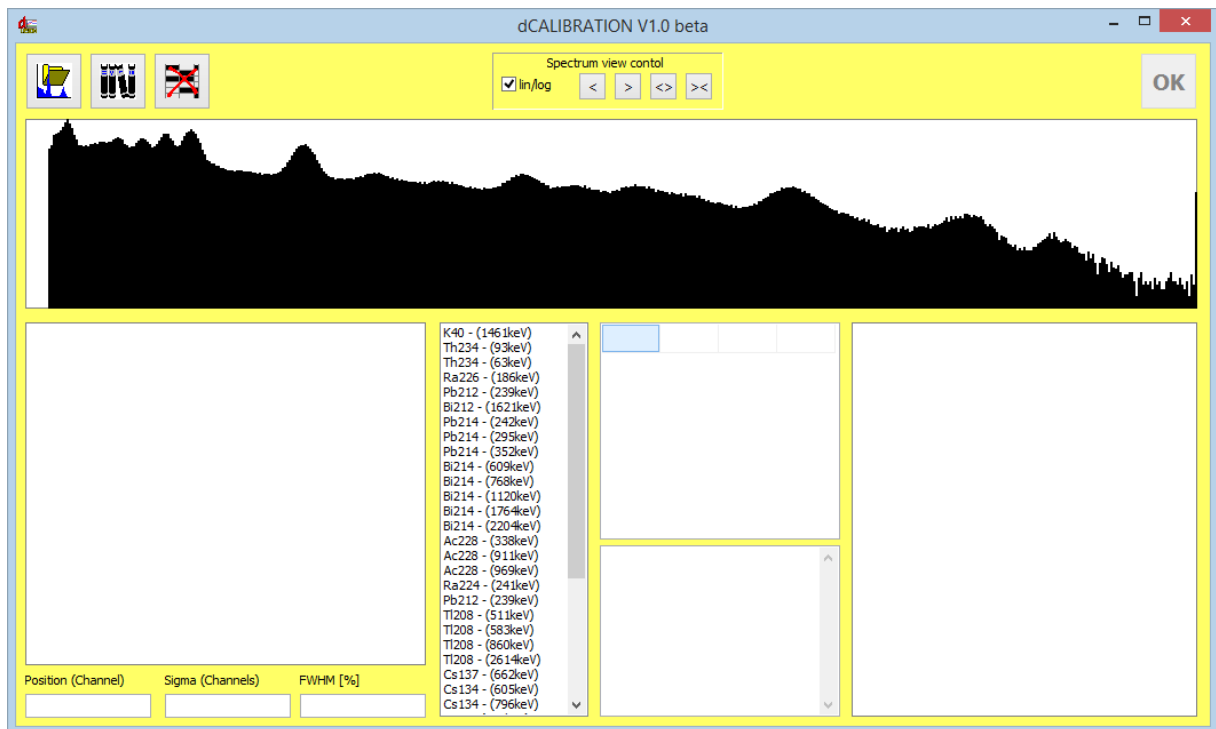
dCALIBRATION V1.0 beta

Spectrum view contol
lin/log
<
>
<>
><

OK

K40 - (1461keV)
Th234 - (93keV)
Th234 - (63keV)
Ra226 - (186keV)
Pb212 - (239keV)
Bi212 - (1621keV)
Pb214 - (242keV)
Pb214 - (295keV)
Pb214 - (352keV)
Bi214 - (609keV)
Bi214 - (768keV)
Bi214 - (1120keV)
Bi214 - (1764keV)
Bi214 - (2204keV)
Ac228 - (338keV)
Ac228 - (911keV)
Ac228 - (969keV)
Ra224 - (241keV)
Pb212 - (239keV)
Tl208 - (511keV)
Tl208 - (583keV)
Tl208 - (860keV)
Tl208 - (2614keV)
Cs137 - (662keV)
Cs134 - (605keV)
Cs134 - (796keV)

Position (Channel)
Sigma (Channels)
FWHM [%]